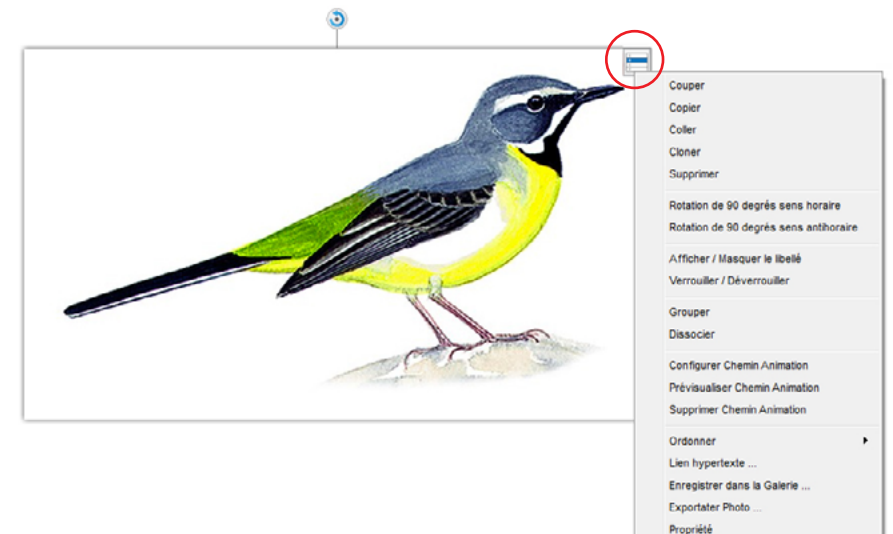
Couper
Copier
Coller
Cloner
Supprimer

Rotation de 90 degrés sens horaire
Rotation de 90 degrés sens antihoraire

Afficher / Masquer le libellé
Verrouiller / Déverrouiller

Grouper
Dissocier

Configurer Chemin Animation
Prévisualiser Chemin Animation
Supprimer Chemin Animation

Ordonner
Lien hypertexte ...
Enregistrer dans la Galerie ...
Exportater Photo ...
Propriété